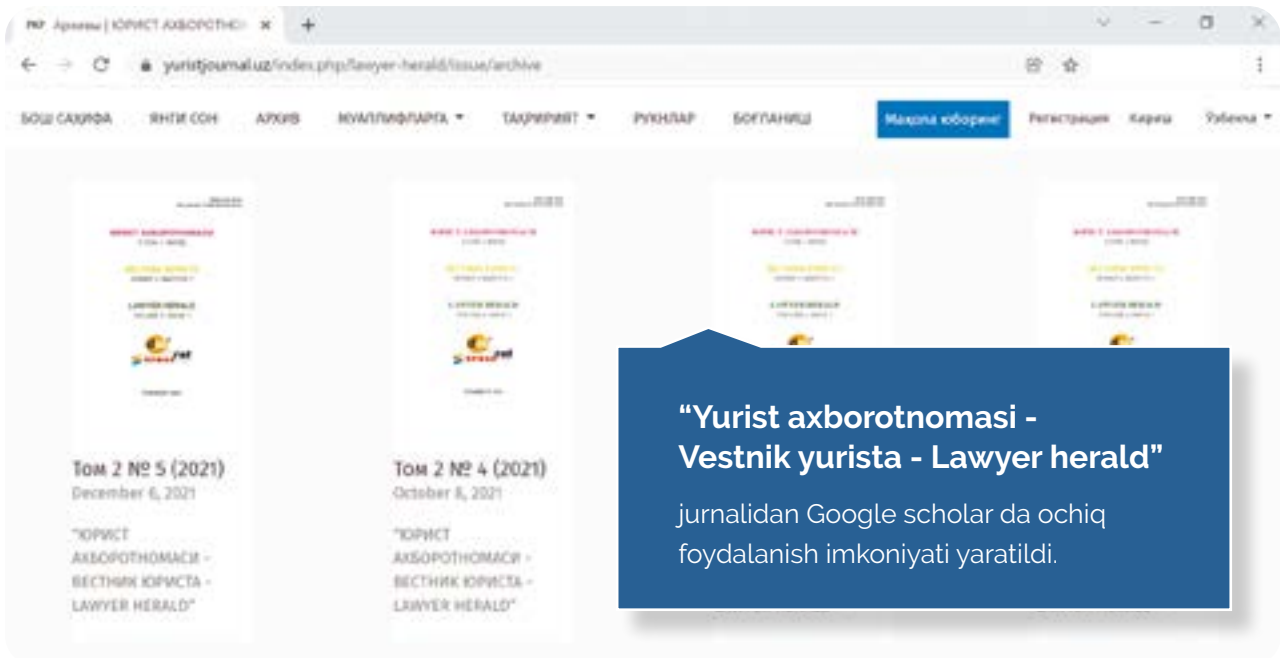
Архивы | ЮРИСТ АХБОРОТНО... ×

yuristjournal.uz/index.php/lawyer-herald/issue/archive

БОШ САҲИФА ЯНГИ СОН АРХИВ МУАЛЛИФЛАРГА ▾ ТАҲРИРИЯТ ▾ РУКНЛАР БОҒЛАНИШ Мақола юборинг Регистрация Кириш Ўзбекча ▾

Том 2 № 5 (2021)
December 6, 2021

"ЮРИСТ АХБОРОТНОМАСИ - ВЕСТНИК ЮРИСТА - LAWYER HERALD"

Том 2 № 4 (2021)
October 8, 2021

"ЮРИСТ АХБОРОТНОМАСИ - ВЕСТНИК ЮРИСТА - LAWYER HERALD"

“Yurist axborotnomasi - Vestnik yurista - Lawyer herald”

jurnalidan Google scholar da ochiq foydalanish imkoniyati yaratildi.